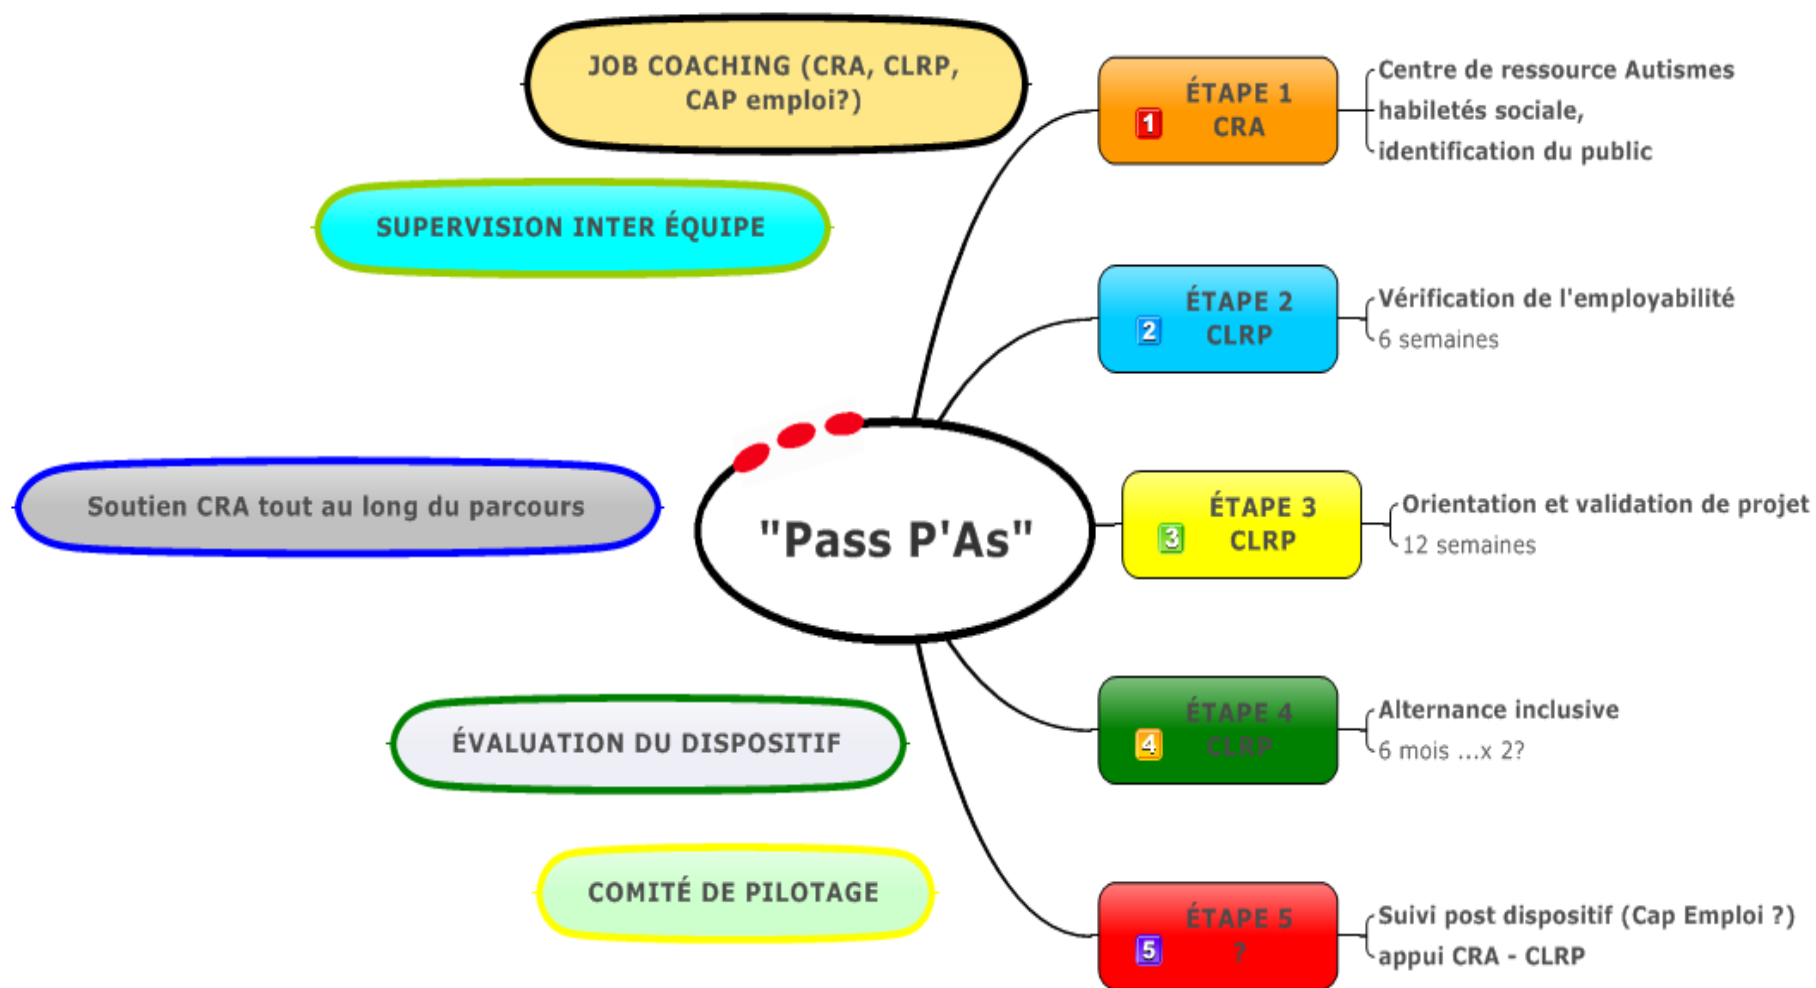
JOB COACHING (CRA, CLRP, CAP emploi?)

SUPERVISION INTER ÉQUIPE

Soutien CRA tout au long du parcours

ÉVALUATION DU DISPOSITIF

COMITÉ DE PILOTAGE

"Pass P'As"

1 ÉTAPE 1 CRA
Centre de ressource Autismes
habiletés sociale,
identification du public

2 ÉTAPE 2 CLRP
Vérification de l'employabilité
6 semaines

3 ÉTAPE 3 CLRP
Orientation et validation de projet
12 semaines

4 ÉTAPE 4 CLRP
Alternance inclusive
6 mois ...x 2?

5 ÉTAPE 5 ?
Suivi post dispositif (Cap Emploi ?)
appui CRA - CLRP